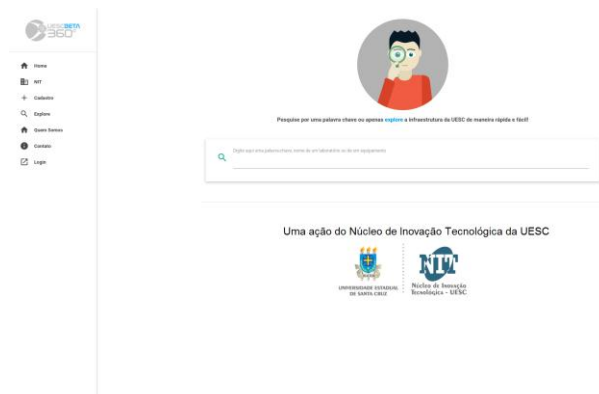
UESC BETA 360°

Home
NIT
Cadastro
Explore
Quem Somos
Contato
Login

Pesquise por uma palavra chave ou apenas explore a infraestrutura da UESC de maneira rápida e fácil!

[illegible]

Uma ação do Núcleo de Inovação Tecnológica da UESC

UNIVERSIDADE ESTADUAL DE SANTA CRUZ

NIT
Núcleo de Inovação Tecnológica - UESC